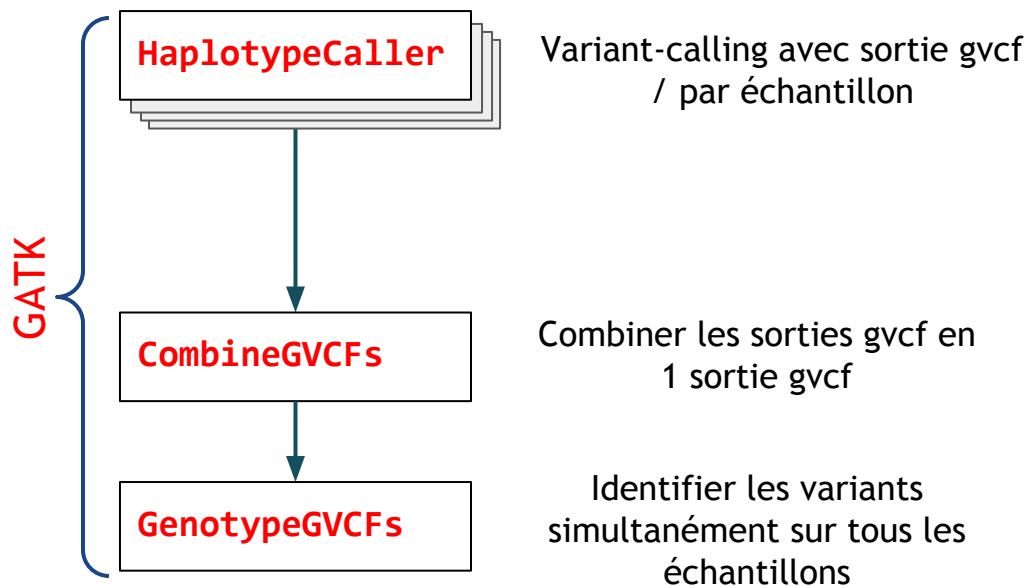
GATK

HaplotypeCaller

Variant-calling avec sortie gvcf / par échantillon

CombineGVCFs

Combiner les sorties gvcf en 1 sortie gvcf

GenotypeGVCFs

Identifier les variants simultanément sur tous les échantillons